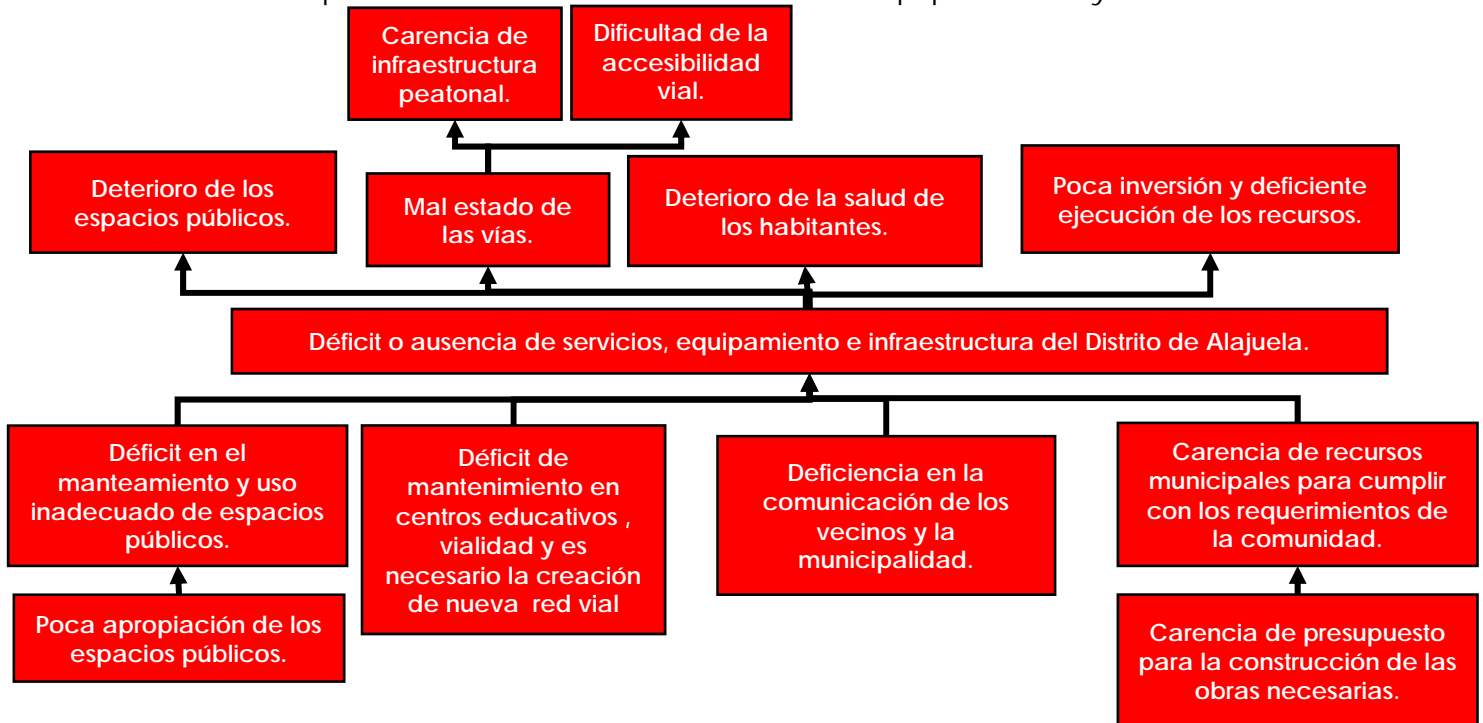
Carencia de infraestructura peatonal.

Dificultad de la accesibilidad vial.

Deterioro de los espacios públicos.

Mal estado de las vías.

Deterioro de la salud de los habitantes.

Poca inversión y deficiente ejecución de los recursos.

Déficit o ausencia de servicios, equipamiento e infraestructura del Distrito de Alajuela.

Déficit en el manteamiento y uso inadecuado de espacios públicos.

Poca apropiación de los espacios públicos.

Déficit de mantenimiento en centros educativos , vialidad y es necesario la creación de nueva red vial

Deficiencia en la comunicación de los vecinos y la municipalidad.

Carencia de recursos municipales para cumplir con los requerimientos de la comunidad.

Carencia de presupuesto para la construcción de las obras necesarias.